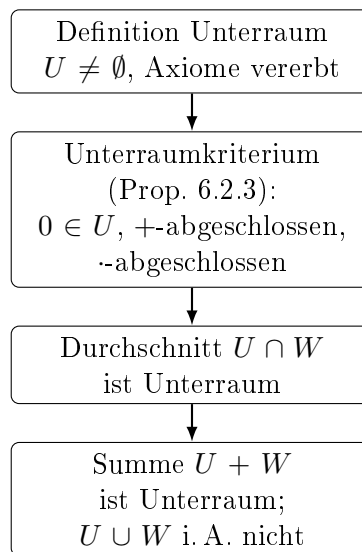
Definition Unterraum
$U \neq \emptyset$, Axiome vererbt

Unterraumkriterium
(Prop. 6.2.3):
$0 \in U$, +-abgeschlossen,
$\cdot$-abgeschlossen

Durchschnitt $U \cap W$
ist Unterraum

Summe $U + W$
ist Unterraum;
$U \cup W$ i. A. nicht